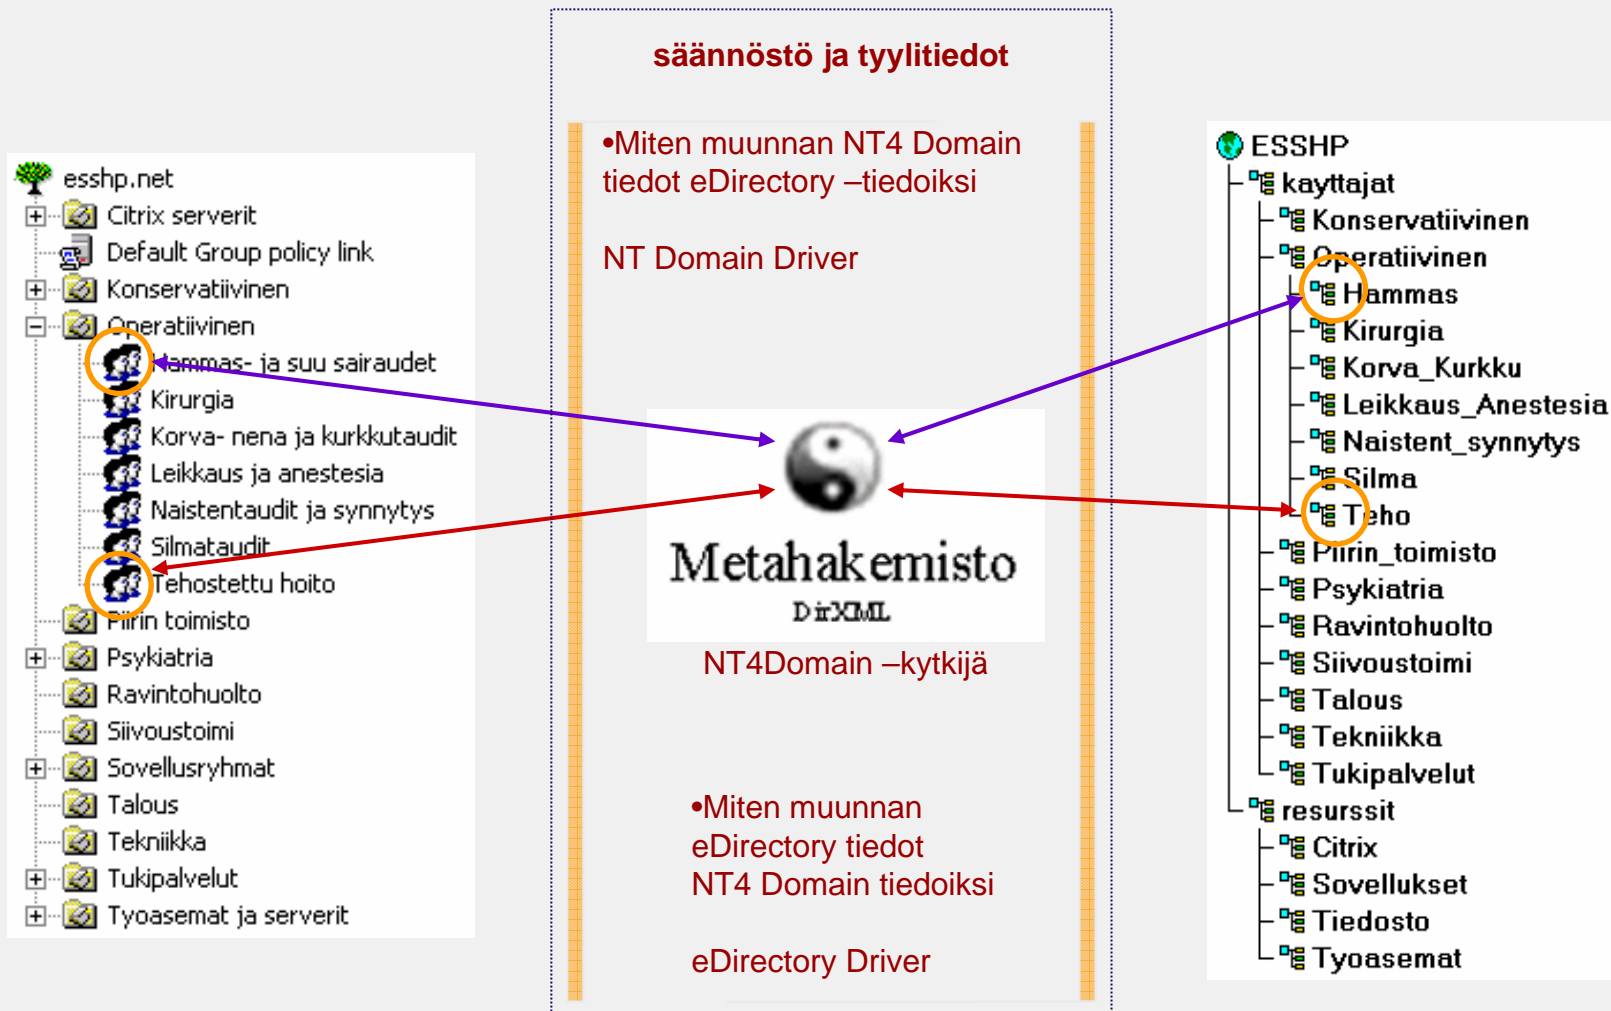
esshp.net
Citrix serverit
Default Group policy link
Konservatiivinen
Operatiivinen
Hammas- ja suu sairaudet
Kirurgia
Korva- nena ja kurkkutaudit
Leikkaus ja anestesia
Naistentaudit ja synnytys
Silmataudit
Tehostettu hoito
Piirin toimisto
Psykiatria
Ravintohuolto
Siivoustoimi
Sovellusryhmat
Talous
Tekniikka
Tukipalvelut
Tyoasemat ja serverit

säännöstö ja tyylitiedot

•Miten muunnan NT4 Domain tiedot eDirectory –tiedoiksi

NT Domain Driver

Metahakemisto
DirXML

NT4Domain –kytkijä

•Miten muunnan eDirectory tiedot NT4 Domain tiedoiksi

eDirectory Driver

ESSHP
kayttajat
Konservatiivinen
Operatiivinen
Hammas
Kirurgia
Korva_Kurkku
Leikkaus_Anestesia
Naistent_synnytys
Silma
Teho
Piirin_toimisto
Psykiatria
Ravintohuolto
Siivoustoimi
Talous
Tekniikka
Tukipalvelut
resurssit
Citrix
Sovellukset
Tiedosto
Tyoasemat